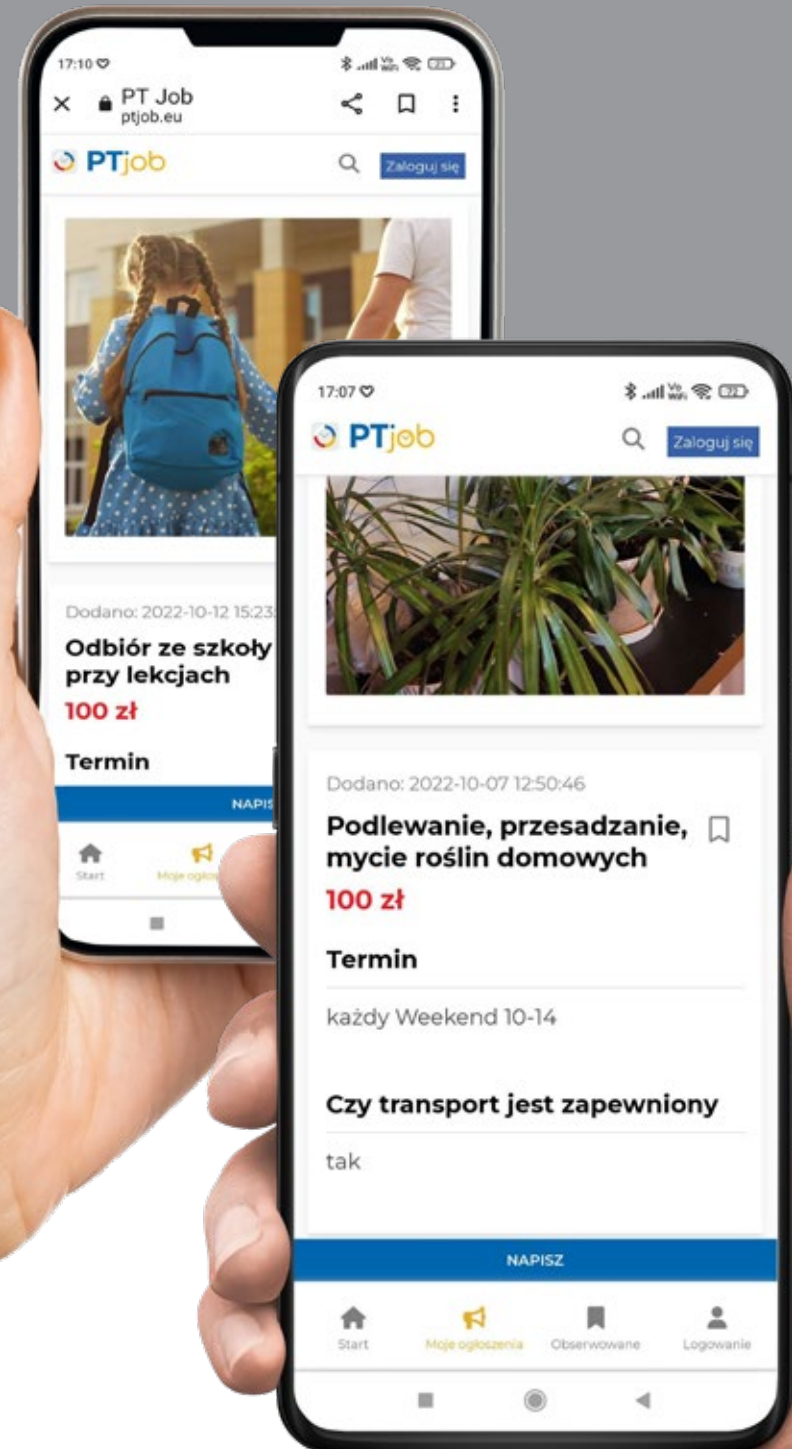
17:10

PT Job
ptjob.eu

PTjob

Zaloguj się

Dodano: 2022-10-12 15:23

Odbiór ze szkoły przy lekcjach

100 zł

Termin

NAPIS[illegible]

Start

Moje ogło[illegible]

17:07

PTjob

Zaloguj się

Dodano: 2022-10-07 12:50:46

Podlewanie, przesadzanie, mycie roślin domowych

100 zł

Termin

każdy Weekend 10-14

Czy transport jest zapewniony

tak

NAPISZ

Start

Moje ogłoszenia

Obserwowane

Logowanie